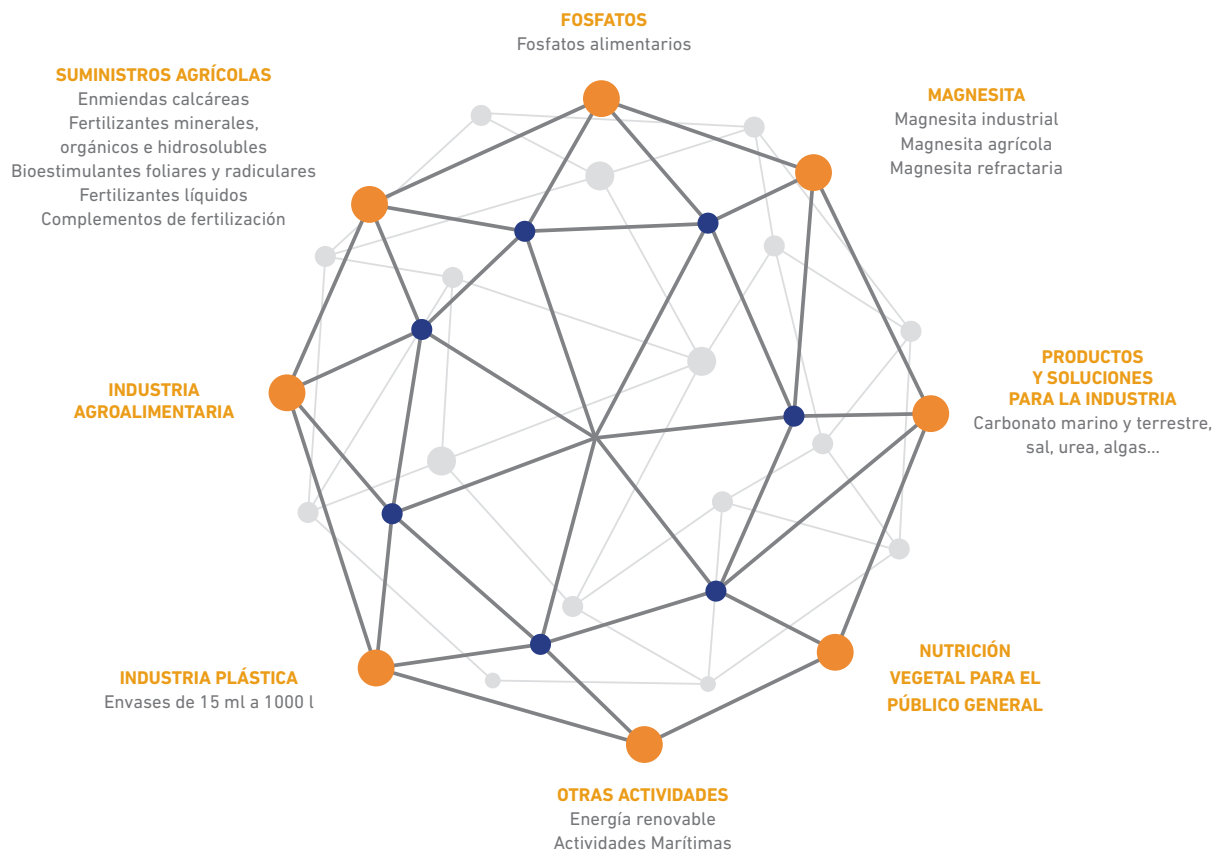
FOSFATOS
Fosfatos alimentarios

SUMINISTROS AGRÍCOLAS
Enmiendas calcáreas
Fertilizantes minerales, orgánicos e hidrosolubles
Bioestimulantes foliares y radiculares
Fertilizantes líquidos
Complementos de fertilización

MAGNESITA
Magnesita industrial
Magnesita agrícola
Magnesita refractaria

INDUSTRIA AGROALIMENTARIA

PRODUCTOS Y SOLUCIONES PARA LA INDUSTRIA
Carbonato marino y terrestre, sal, urea, algas...

INDUSTRIA PLÁSTICA
Envases de 15 ml a 1000 l

NUTRICIÓN VEGETAL PARA EL PÚBLICO GENERAL

OTRAS ACTIVIDADES
Energía renovable
Actividades Marítimas